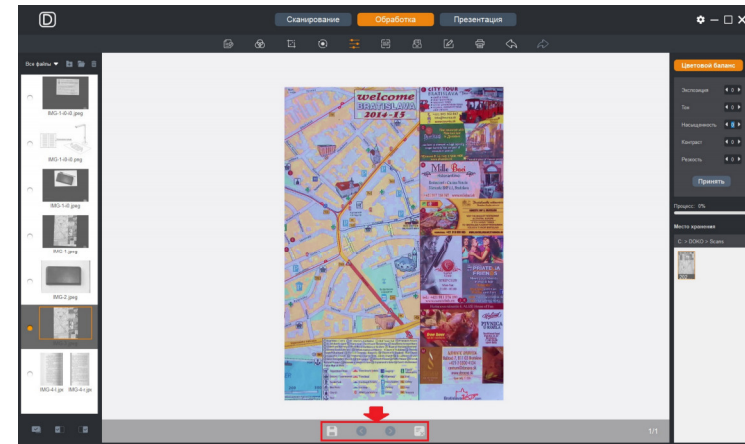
Сканирование
Обработка
Презентация

Все файлы

IMG-1-0-0.jpeg
IMG-1-0-0.jpeg
IMG-1-0.jpeg
КАС-1.jpeg
IMG-2.jpeg
IMG-4-1.jpe
IMG-4-1.jpe

welcome
BRATISLAVA
2014-15

CITY TOUR
BRATISLAVA

1/1

Цветовой баланс
Экспозиция
Тон
Насыщенность
Контраст
Резкость
Принять
Процесс: 0%
Место хранения
C: > DOKO > Scans